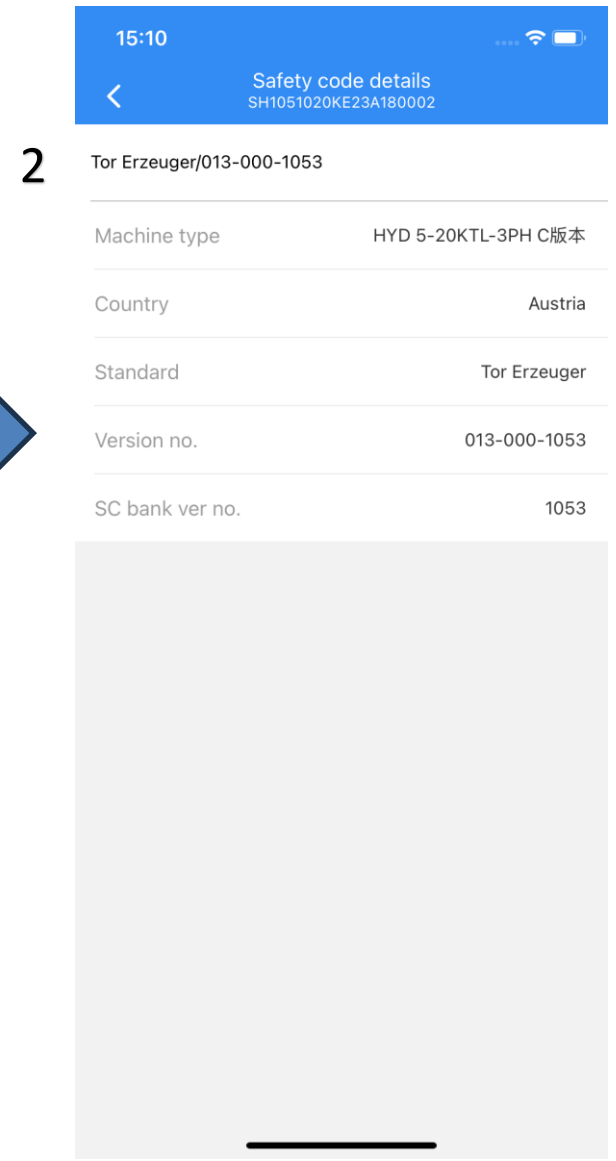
15:10

Safety code details
SH1051020KE23A180002

2

Tor Erzeuger/013-000-1053

| | |
|---|---|
| Machine type | HYD 5-20KTL-3PH C版本 |
| Country | Austria |
| Standard | Tor Erzeuger |
| Version no. | 013-000-1053 |
| SC bank ver no. | 1053 |